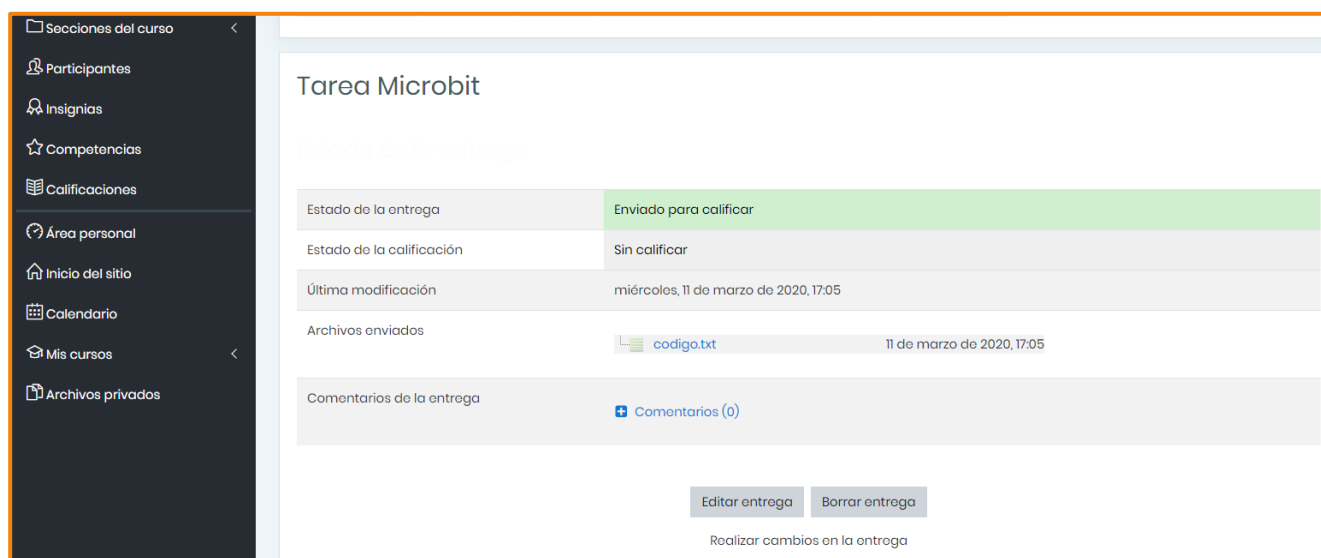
Secciones del curso
Participantes
Insignias
Competencias
Calificaciones
Área personal
Inicio del sitio
Calendario
Mis cursos
Archivos privados

Tarea Microbit

Estado de la entrega

| | |
|---|---|
| Estado de la entrega | Enviado para calificar |
| Estado de la calificación | Sin calificar |
| Última modificación | miércoles, 11 de marzo de 2020, 17:05 |
| Archivos enviados | codigo.txt 11 de marzo de 2020, 17:05 |
| Comentarios de la entrega | Comentarios (0) |

Editar entrega Borrar entrega
Realizar cambios en la entrega